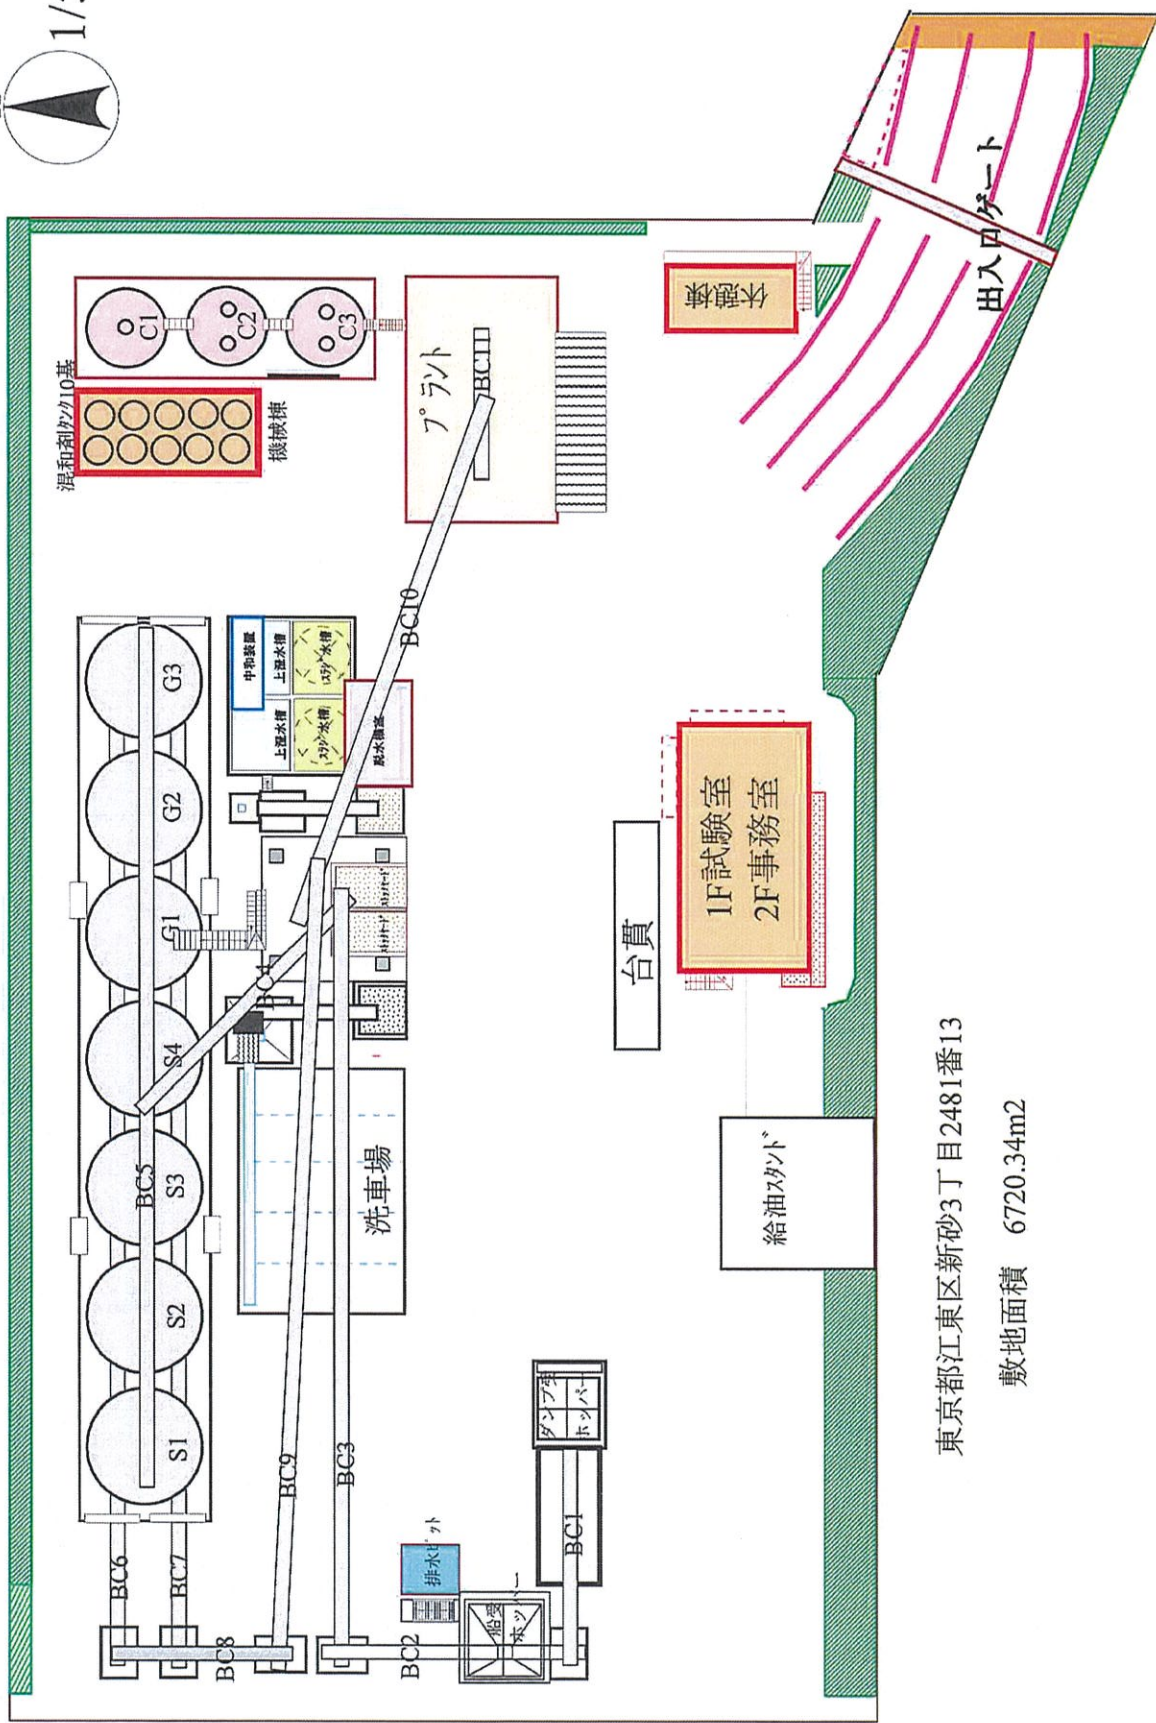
1/

出入口ゲート

本館棟

混和剤タンク10基

機械棟

C1
C2
C3

プラント

BC11

BC10

中和装置
上澄水槽
スラッジ水槽
上澄水槽
スラッジ水槽
脱水機室

1F試験室
2F事務室

台貫

G3
G2
G1
S4
S3
S2
S1

BC4
BC5

ストックヤード
ストックヤード

洗車場

給油スタンド

ダンプ専
ホッパー

BC1

BC9
BC3

排水ピット

船受
ホッパー

BC6
BC7
BC8
BC2

東京都江東区新砂3丁目2481番13

敷地面積　6720.34m2